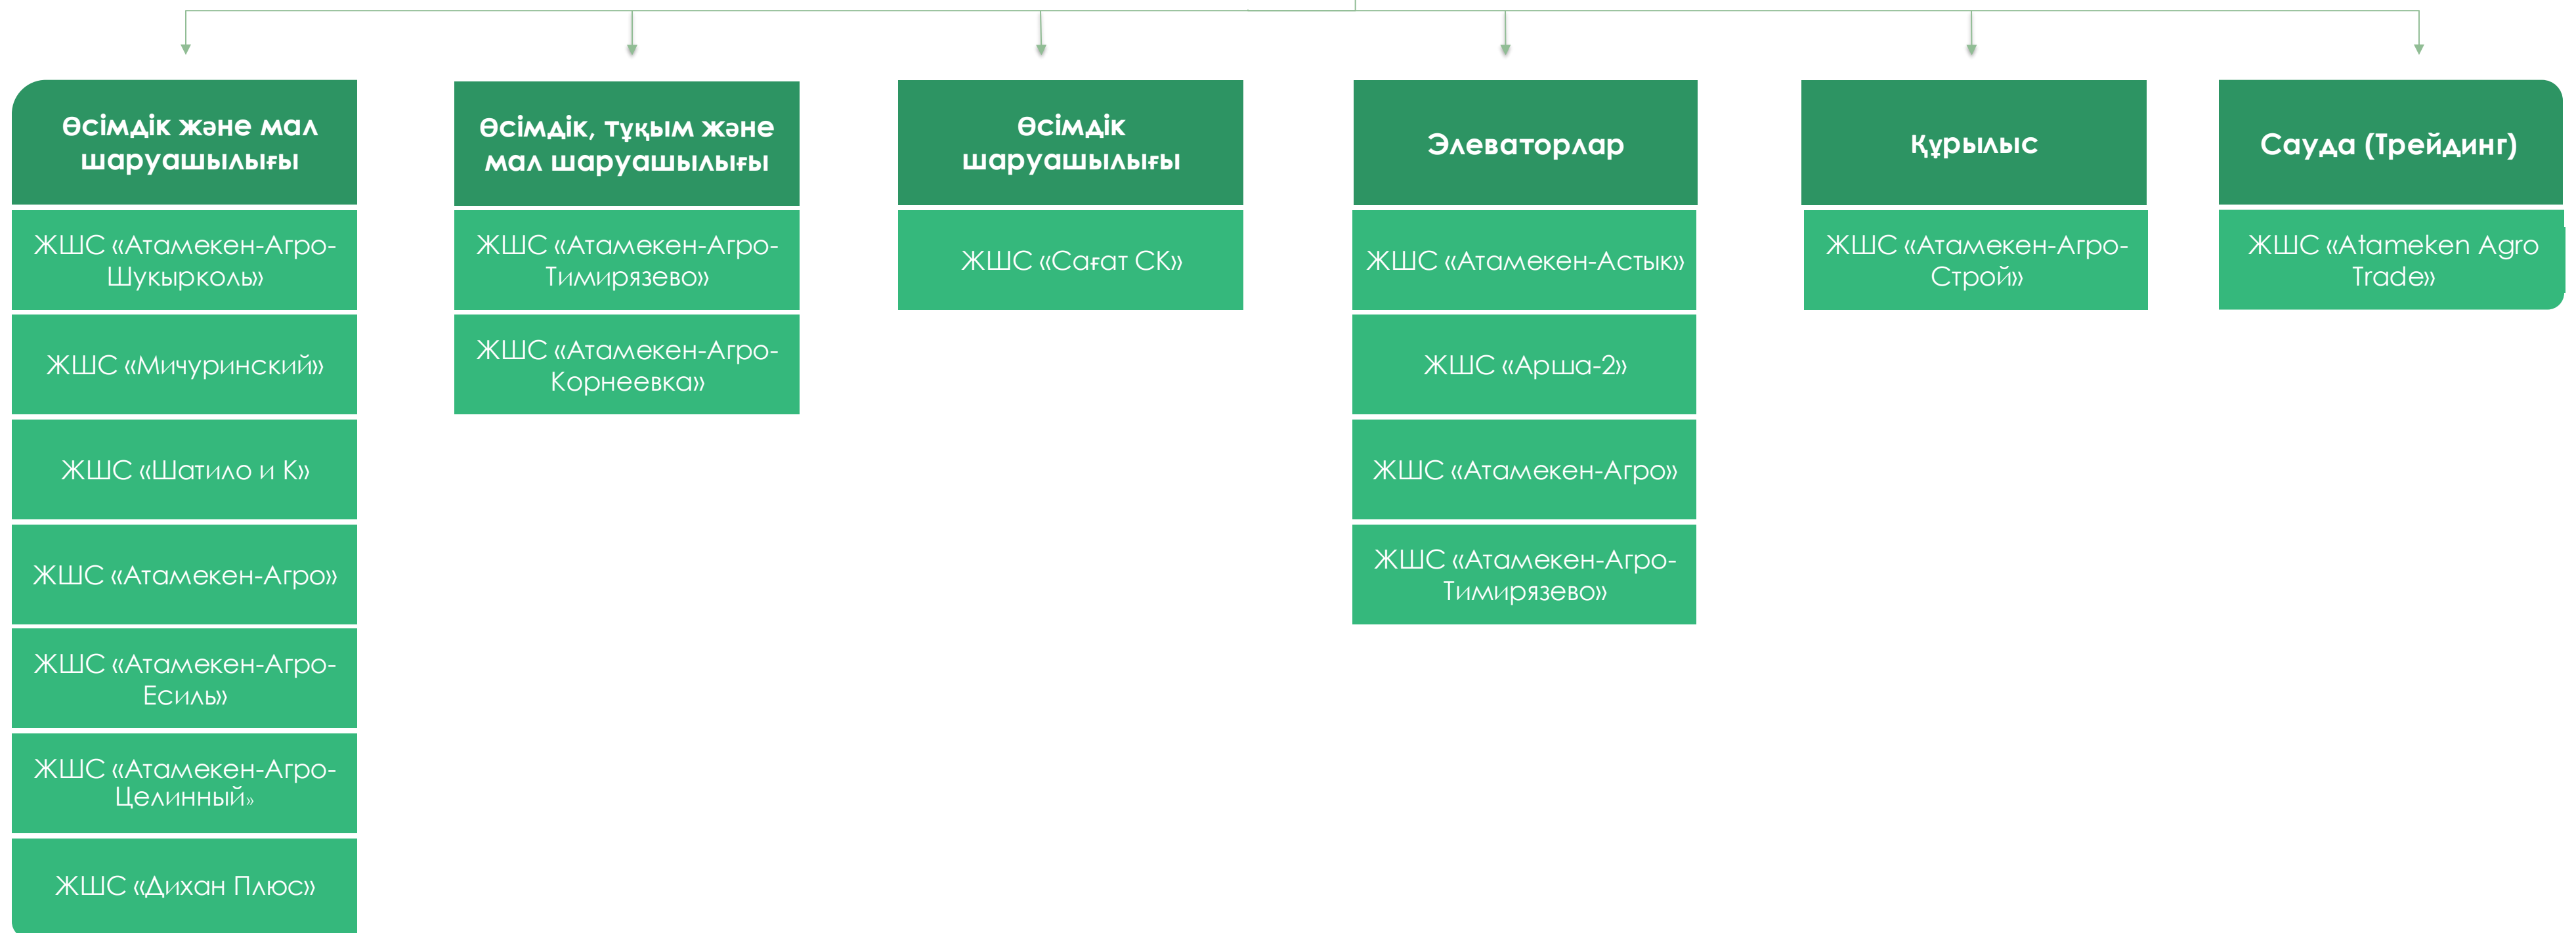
Өсімдік және мал шаруашылығы

ЖШС «Атамекен-Агро-Шукырколь»

ЖШС «Мичуринский»

ЖШС «Шатило и К»

ЖШС «Атамекен-Агро»

ЖШС «Атамекен-Агро-Есиль»

ЖШС «Атамекен-Агро-Целинный»

ЖШС «Дихан Плюс»

Өсімдік, тұқым және мал шаруашылығы

ЖШС «Атамекен-Агро-Тимирязево»

ЖШС «Атамекен-Агро-Корнеевка»

Өсімдік шаруашылығы

ЖШС «Сағат СК»

Элеваторлар

ЖШС «Атамекен-Астык»

ЖШС «Арша-2»

ЖШС «Атамекен-Агро»

ЖШС «Атамекен-Агро-Тимирязево»

Құрылыс

ЖШС «Атамекен-Агро-Строй»

Сауда (Трейдинг)

ЖШС «Atameken Agro Trade»